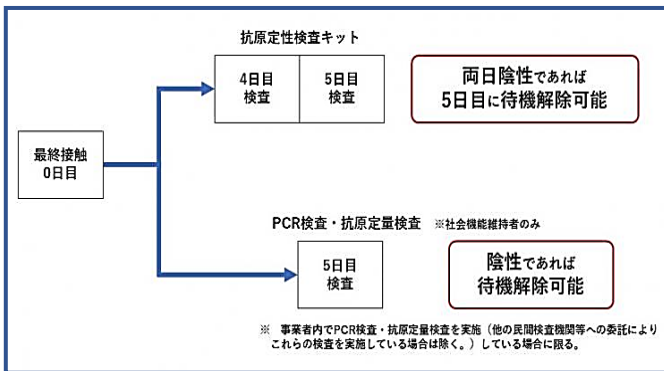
最終接触
0日目

抗原定性検査キット

4日目
検査

5日目
検査

両日陰性であれば
5日目に待機解除可能

PCR検査・抗原定量検査 ※社会機能維持者のみ

5日目
検査

陰性であれば
待機解除可能

※ 事業者内でPCR検査・抗原定量検査を実施（他の民間検査機関等への委託によりこれらの検査を実施している場合は除く。）している場合に限る。